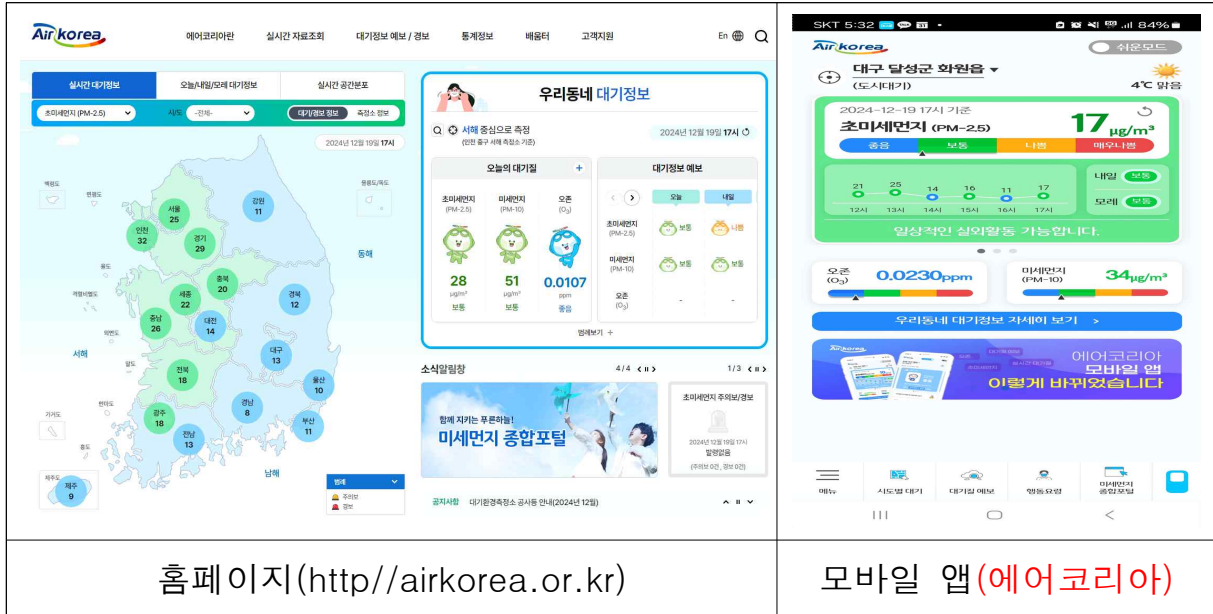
| Airkorea 에어코리아란 실시간 자료조회 대기정보 예보 / 경보 통계정보 배움터 고객지원 En Q<br>실시간 대기정보 오늘/내일/모레 대기정보 실시간 공간분포<br>초미세먼지 (PM-2.5) 시도 -전체- 대기경보 정보 측정소 정보<br>2024년 12월 19일 17시<br>백령도 연평도 울릉도/독도 강원 11 서울 25 인천 32 경기 29 동해 충북 20 세종 22 경북 12 충남 26 대전 14 서해 대구 13 전북 18 울산 10 경남 8 광주 18 부산 11 전남 13 남해 제주 9 범례 주의보 경보<br>우리동네 대기정보<br>Q 서해 중심으로 측정 (인천 중구 서해 측정소 기준) 2024년 12월 19일 17시<br>오늘의 대기질 +<br>초미세먼지 (PM-2.5) 미세먼지 (PM-10) 오존 ($O_3$)<br>28 μg/m³ 보통 51 μg/m³ 보통 0.0107 ppm 좋음<br>대기정보 예보 오늘 내일<br>초미세먼지 (PM-2.5) 보통 나쁨<br>미세먼지 (PM-10) 보통 보통<br>오존 ($O_3$) - -<br>범례보기 +<br>소식알림창 4/4 1/3<br>함께 지키는 푸른하늘! 미세먼지 종합포털<br>초미세먼지 주의보/경보 2024년 12월 19일 17시 발령없음 (주의보 0건, 경보 0건)<br>공지사항 대기환경측정소 공사등 안내(2024년 12월) | SKT 5:32 84%<br>Airkorea 쉬운모드<br>대구 달성군 화원읍 (도시대기) 4℃ 맑음<br>2024-12-19 17시 기준<br>초미세먼지 (PM-2.5) 17 μg/m³<br>좋음 보통 나쁨 매우나쁨<br>21 25 14 16 11 17<br>12시 13시 14시 15시 16시 17시<br>내일 보통<br>모레 보통<br>일상적인 실외활동 가능합니다.<br>오존 ($O_3$) 0.0230ppm<br>미세먼지 (PM-10) 34μg/m³<br>우리동네 대기정보 자세히 보기 ><br>에어코리아 모바일 앱 이렇게 바뀌었습니다<br>메뉴 시도별 대기 대기질 예보 행동요령 미세먼지 종합포털 |
|---|---|
| 홈페이지(http//airkorea.or.kr) | 모바일 앱(에어코리아) |